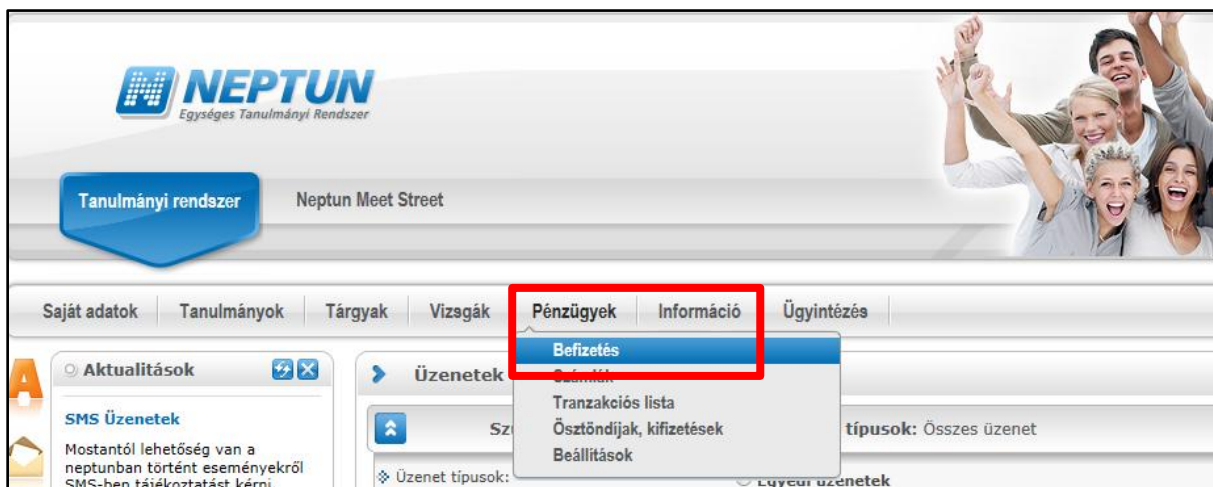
NEPTUN
Egységes Tanulmányi Rendszer

Tanulmányi rendszer
Neptun Meet Street

Saját adatok
Tanulmányok
Tárgyak
Vizsgák
Pénzügyek
Információ
Ügyintézés

Befizetés
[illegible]
Tranzakciós lista
Ösztöndíjak, kifizetések
Beállítások

Aktualitások

SMS Üzenetek
Mostantól lehetőség van a neptunban történt eseményekről SMS-ben tájékoztatást kérni

Üzenetek

Sz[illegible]
típusok: Összes üzenet

Üzenet típusok:
Egyedi üzenetek